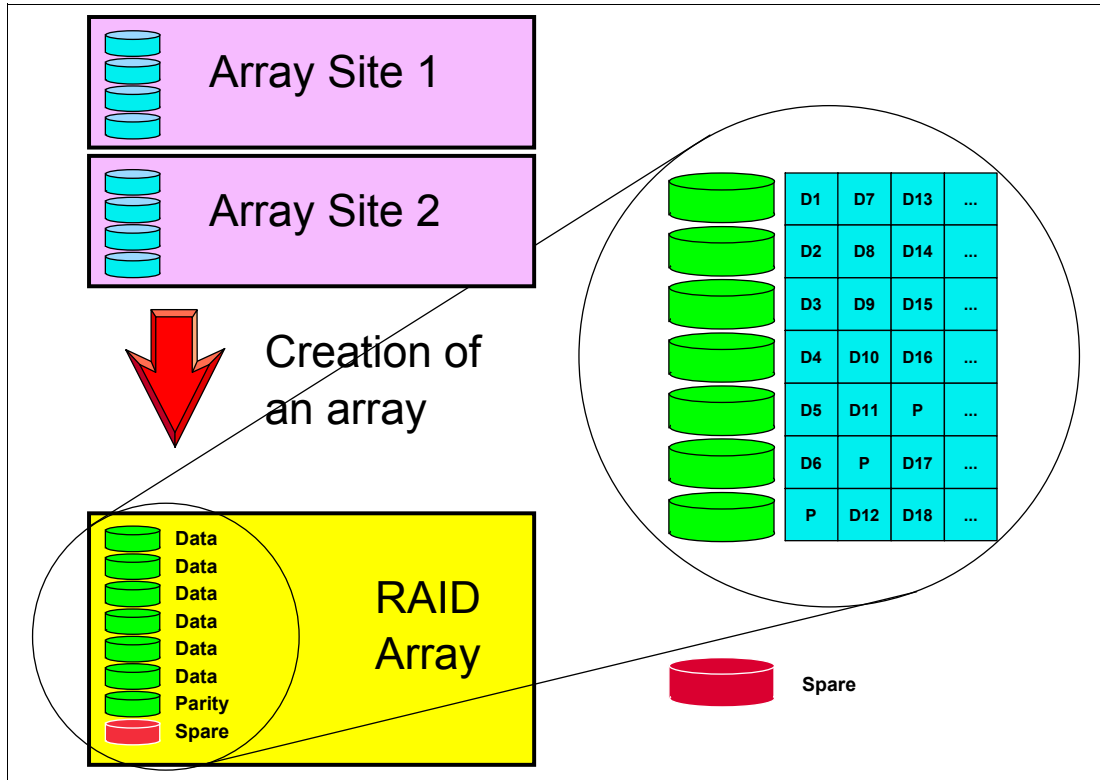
Array Site 1

Array Site 2

Creation of an array

Data
Data
Data
Data
Data
Data
Parity
Spare

RAID Array

| D1 | D7 | D13 | ... |
|---|---|---|---|
| D2 | D8 | D14 | ... |
| D3 | D9 | D15 | ... |
| D4 | D10 | D16 | ... |
| D5 | D11 | P | ... |
| D6 | P | D17 | ... |
| P | D12 | D18 | ... |

Spare